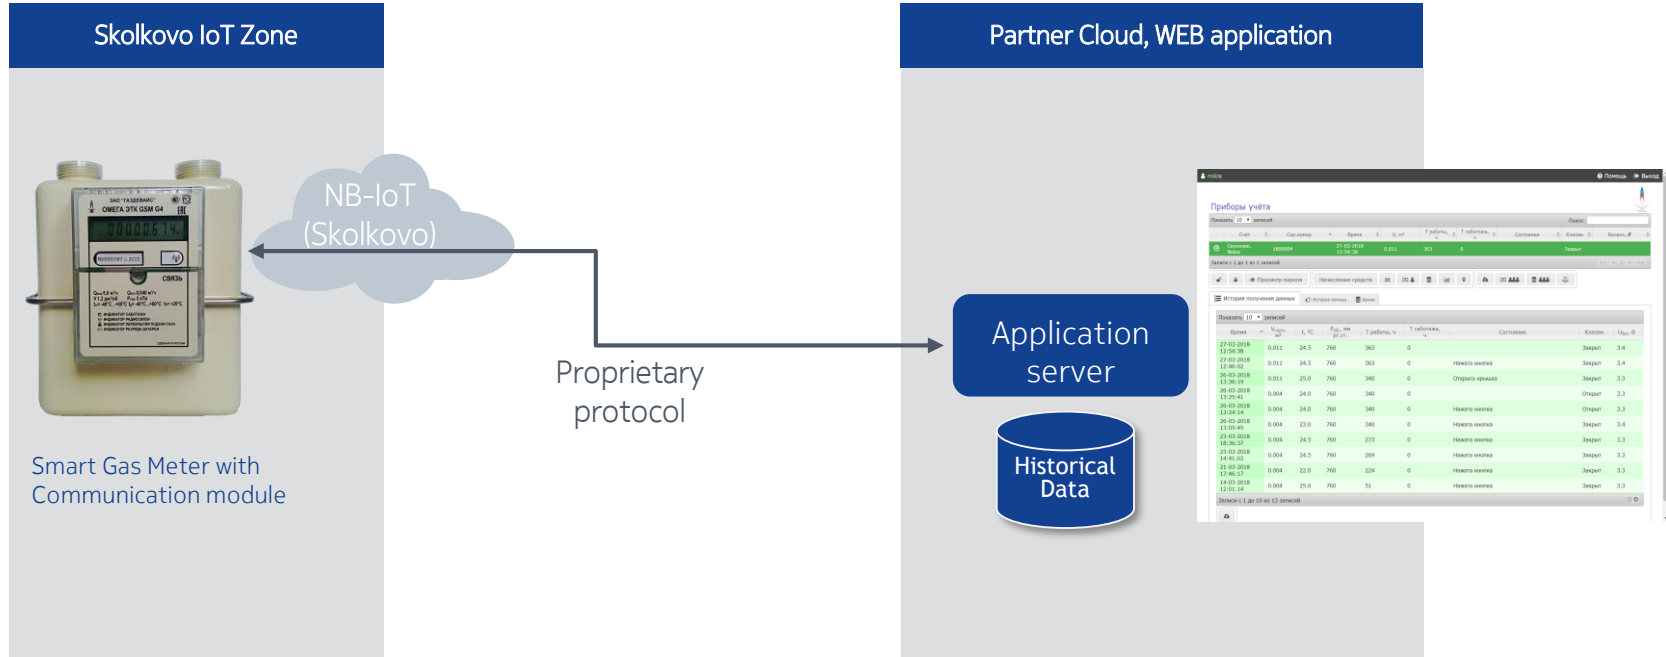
Skolkovo IoT Zone

Partner Cloud, WEB application

ЗАО "ГАЗДЕВАЙС"
ОМЕГА ЭТК GSM G4

NB-IoT
(Skolkovo)

Proprietary
protocol

Application
server

Historical
Data

Smart Gas Meter with
Communication module

Приборы учёта

История получения данных

Записи с 1 до 10 из 13 записей